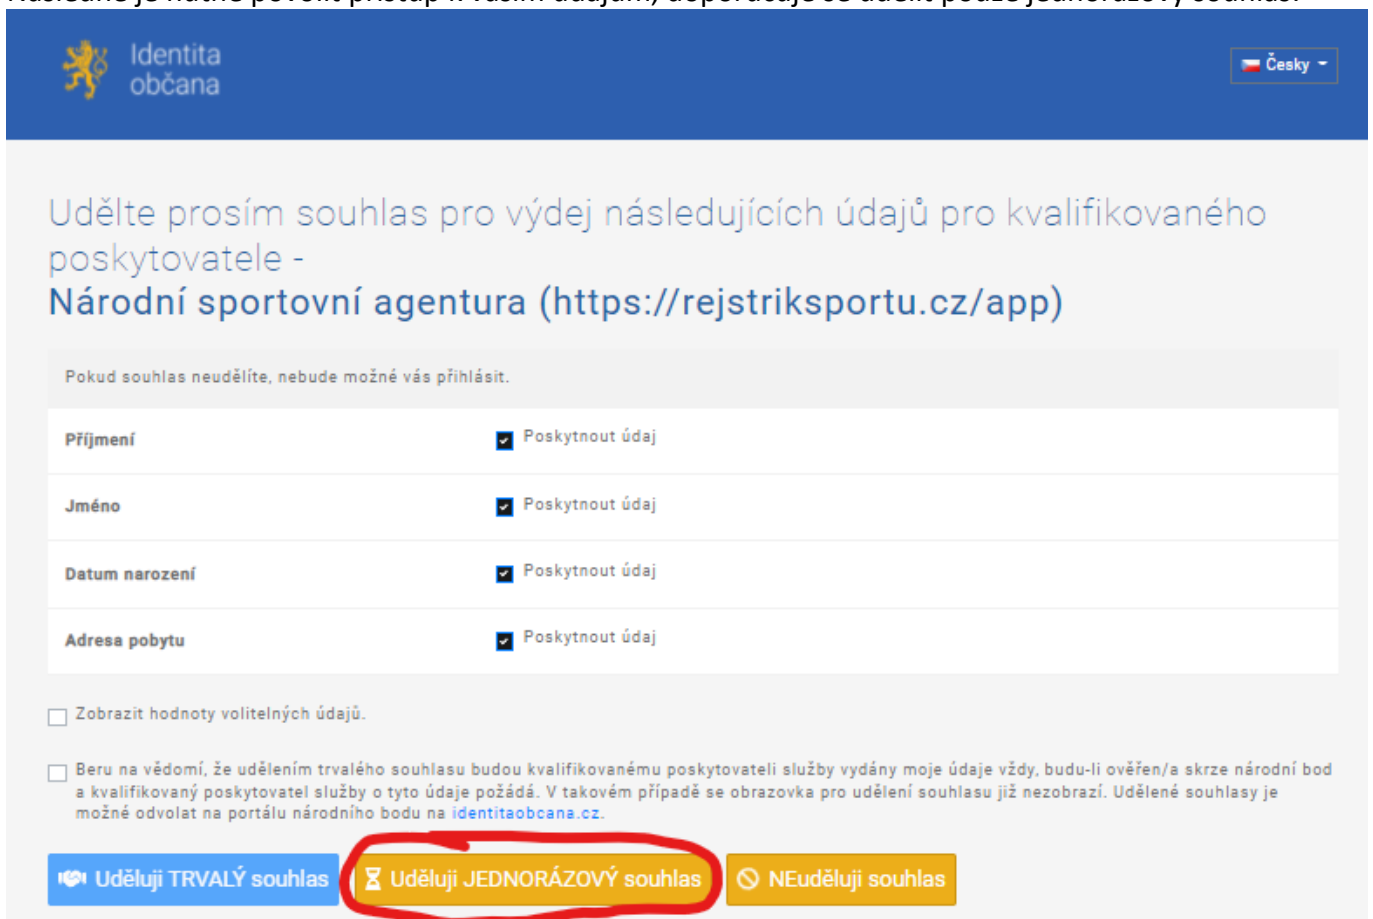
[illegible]

Identita občana

Česky

Udělte prosím souhlas pro výdej následujících údajů pro kvalifikovaného poskytovatele -
Národní sportovní agentura (https://rejstriksportu.cz/app)

Pokud souhlas neudělíte, nebude možné vás přihlásit.

| | |
|---|---|
| Příjmení | Poskytnout údaj |
| Jméno | Poskytnout údaj |
| Datum narození | Poskytnout údaj |
| Adresa pobytu | Poskytnout údaj |

Zobrazit hodnoty volitelných údajů.

Beru na vědomí, že udělením trvalého souhlasu budou kvalifikovanému poskytovateli služby vydány moje údaje vždy, budu-li ověřen/a skrze národní bod a kvalifikovaný poskytovatel služby o tyto údaje požádá. V takovém případě se obrazovka pro udělení souhlasu již nezobrazí. Udělené souhlasy je možné odvolat na portálu národního bodu na identitaobcana.cz.

Uděluji TRVALÝ souhlas | Uděluji JEDNORÁZOVÝ souhlas | NEuděluji souhlas